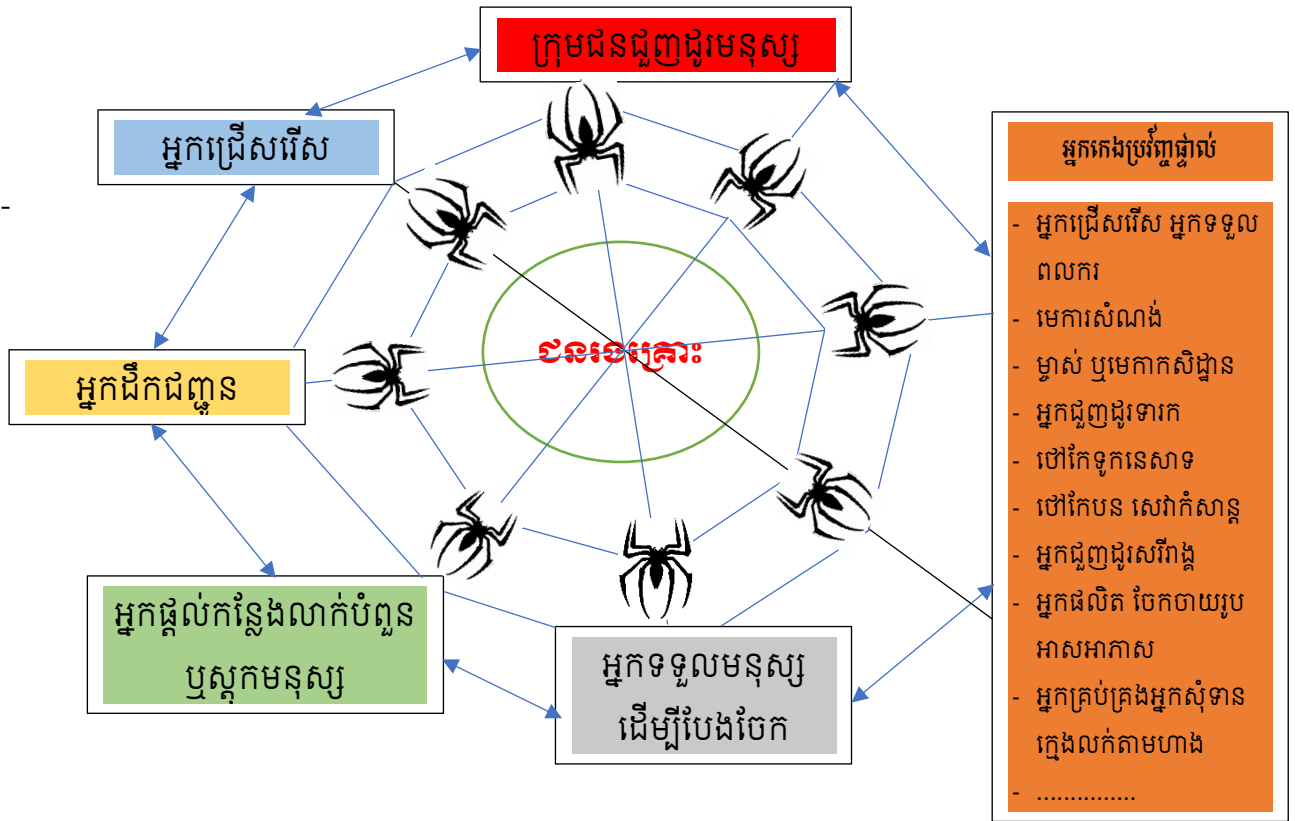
ក្រុមជនជួញដូរមនុស្ស

អ្នកជ្រើសរើស

អ្នកកេងប្រវ័ញ្ចផ្ទាល់

- អ្នកជ្រើសរើស អ្នកទទួលពលករ
- មេការសំណង់
- ម្ចាស់ ឬមេកាកសិដ្ឋាន
- អ្នកជួញដូរទារក
- ថៅកែទូកនេសាទ
- ថៅកែបន សេវាកំសាន្ត
- អ្នកជួញដូរសរីរាង្គ
- អ្នកផលិត ចែកចាយរូបអាសអាភាស
- អ្នកគ្រប់គ្រងអ្នកសុំទានក្មេងលក់តាមហាង
- ...............

ជនរងគ្រោះ

អ្នកដឹកជញ្ជូន

អ្នកផ្តល់កន្លែងលាក់បំពួន ឬស្តុកមនុស្ស

អ្នកទទួលមនុស្សដើម្បីបែងចែក

-